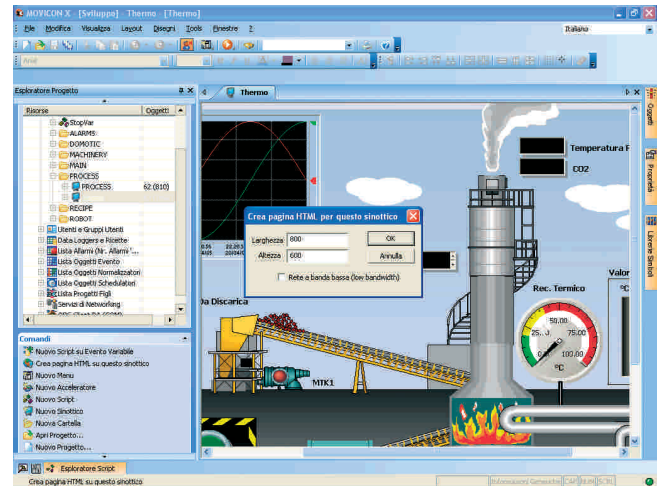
MOVICON X - [Sviluppo] - Thermo - [Thermo]

File Modifica Visualizza Layout Disegni Tools Finestre ?

Italiano

Arial

Esploratore Progetto

| Risorse | Oggetti |
|---|---|
| StopVar | |
| ALARMS | |
| DOMOTIC | |
| MACHINERY | |
| MAIN | |
| PROCESS | |
| PROCESS | 62 (810) |
| RECIPE | |
| ROBOT | |

Utenti e Gruppi Utenti
Data Loggers e Ricette
Lista Allarmi (Nr. Allarmi:...
Lista Oggetti Evento
Lista Oggetti Normalizzatori
Lista Oggetti Schedulatori
Lista Progetti Figli
Servizi di Networking

Comandi
Nuovo Script su Evento Variabile
Crea pagina HTML su questo sinottico
Nuovo Menu
Nuovo Acceleratore
Nuovo Script
Nuovo Sinottico
Nuova Cartella
Apri Progetto...
Nuovo Progetto...

Esploratore Script

Thermo

Temperatura F

CO2

Valor

Rec. Termico

50.00
25.00
75.00
0.00
100.00
°C

Da Discarica

MTK1

Crea pagina HTML per questo sinottico
Larghezza 800
Altezza 600
OK
Annulla
Rete a banda bassa (low bandwidth)

Oggetti
Proprietà
Librerie Simboli

Crea pagina HTML su questo sinottico